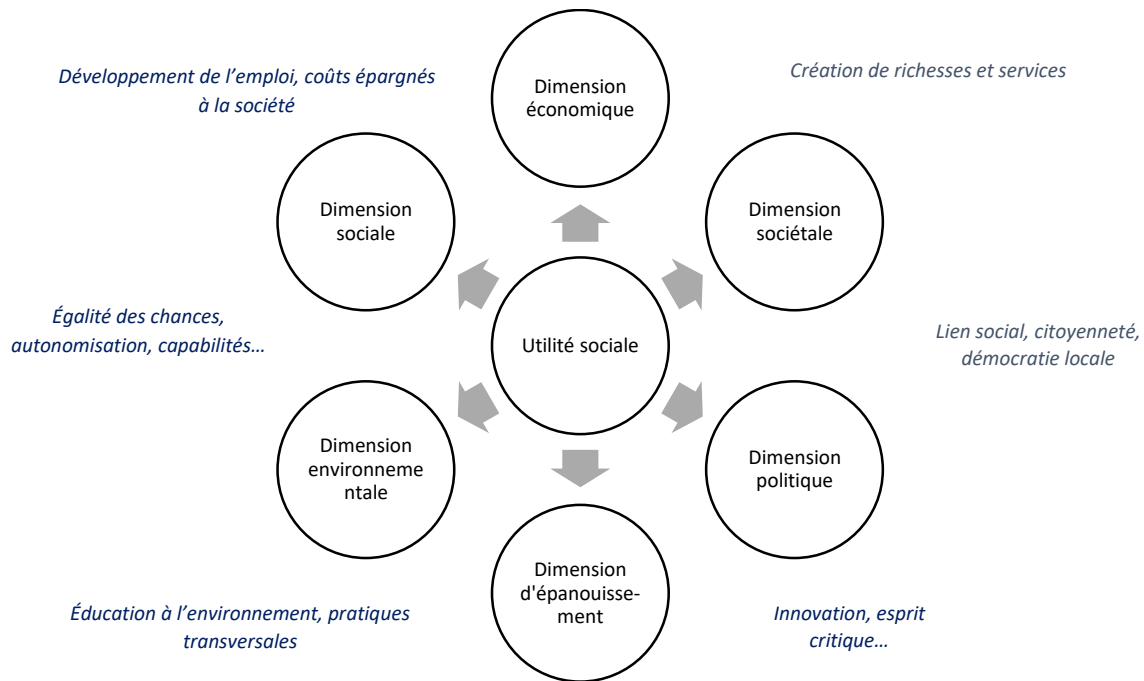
Développement de l'emploi, coûts épargnés à la société

Dimension économique

Création de richesses et services

Dimension sociale

Dimension sociétale

Égalité des chances, autonomisation, capabilités…

Utilité sociale

Lien social, citoyenneté, démocratie locale

Dimension environnementale

Dimension politique

Dimension d'épanouissement

Éducation à l'environnement, pratiques transversales

Innovation, esprit critique…